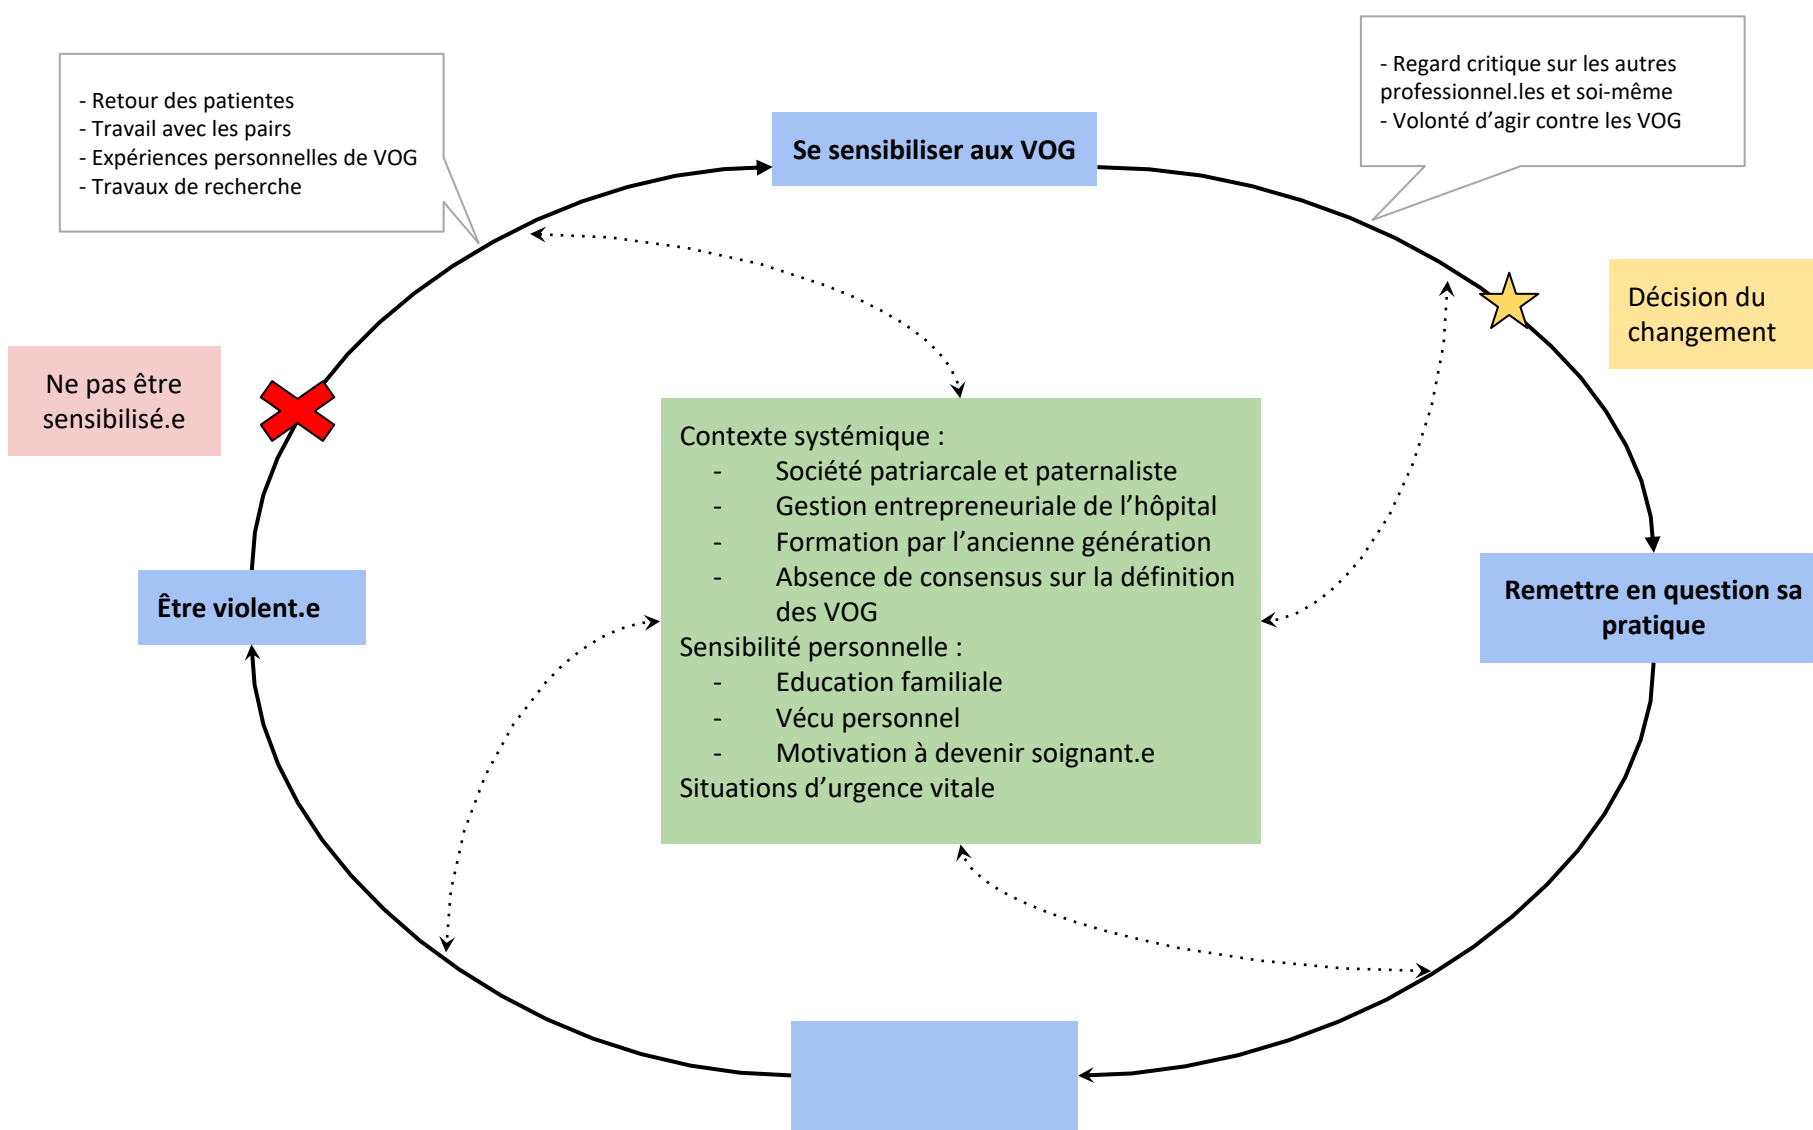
- Retour des patientes
- Travail avec les pairs
- Expériences personnelles de VOG
- Travaux de recherche

Se sensibiliser aux VOG

- Regard critique sur les autres professionnel.les et soi-même
- Volonté d'agir contre les VOG

Décision du changement

Ne pas être sensibilisé.e

Contexte systémique :
- Société patriarcale et paternaliste
- Gestion entrepreneuriale de l'hôpital
- Formation par l'ancienne génération
- Absence de consensus sur la définition des VOG
Sensibilité personnelle :
- Education familiale
- Vécu personnel
- Motivation à devenir soignant.e
Situations d'urgence vitale

Être violent.e

Remettre en question sa pratique